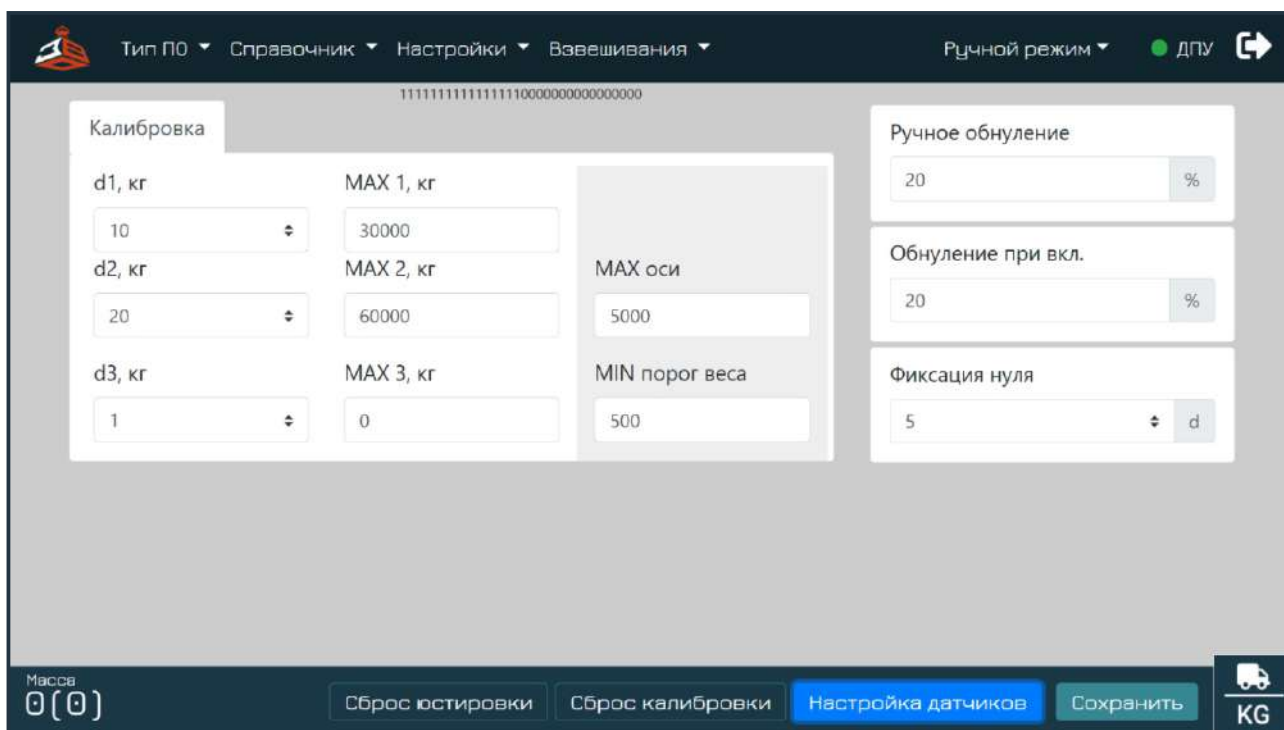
Тип ПО ▾ Справочник ▾ Настройки ▾ Взвешивания ▾

Ручной режим ▾ ДПУ

11111111111111110000000000000000

Калибровка

d1, кг
10

MAX 1, кг
30000

d2, кг
20

MAX 2, кг
60000

MAX оси
5000

d3, кг
1

MAX 3, кг
0

MIN порог веса
500

Ручное обнуление
20 %

Обнуление при вкл.
20 %

Фиксация нуля
5 d

Масса
0(0)

Сброс юстировки

Сброс калибровки

Настройка датчиков

Сохранить

KG